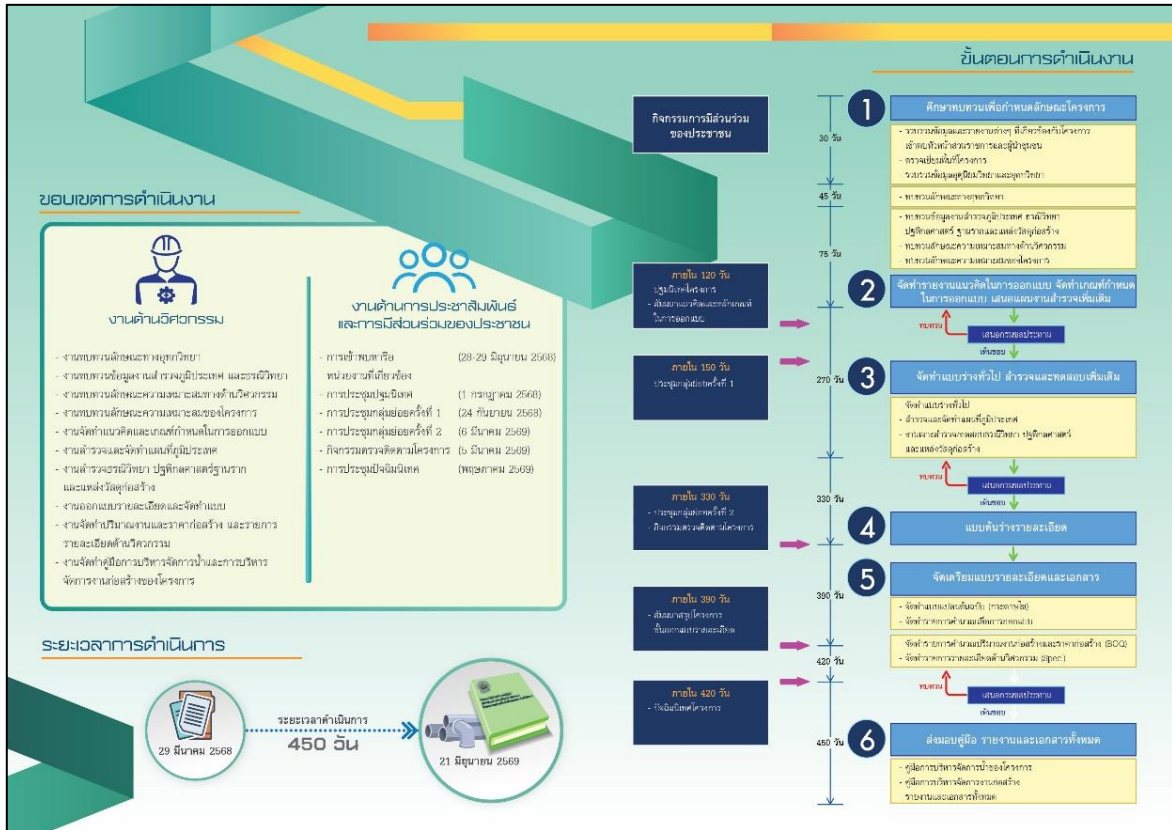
ขั้นตอนการดำเนินงาน

กิจกรรมการมีส่วนร่วมของประชาชน

1 ศึกษาทบทวนเพื่อกำหนดลักษณะโครงการ

30 วัน

- รวบรวมข้อมูลและรายงานต่างๆ ที่เกี่ยวข้องกับโครงการ
- เข้าพบหัวหน้าส่วนราชการและผู้นำชุมชน
- ตรวจเยี่ยมพื้นที่โครงการ
- รวบรวมข้อมูลอุตุนิยมวิทยาและอุทกวิทยา

45 วัน

- ทบทวนลักษณะทางอุทกวิทยา

75 วัน

- ทบทวนข้อมูลงานสำรวจภูมิประเทศ ธรณีวิทยา ปฐพีกลศาสตร์ ฐานรากและแหล่งวัสดุก่อสร้าง
- ทบทวนลักษณะความเหมาะสมทางด้านวิศวกรรม
- ทบทวนลักษณะความเหมาะสมของโครงการ

ภายใน 120 วัน
- ปฐมนิเทศโครงการ
- สัมมนาแนวคิดและหลักเกณฑ์ในการออกแบบ

2 จัดทำรายงานแนวคิดในการออกแบบ จัดทำเกณฑ์กำหนดในการออกแบบ เสนอแผนงานสำรวจเพิ่มเติม

ทบทวน
เสนอกรมชลประทาน
เห็นชอบ

ภายใน 150 วัน
ประชุมกลุ่มย่อยครั้งที่ 1

270 วัน

3 จัดทำแบบร่างทั่วไป สำรวจและทดสอบเพิ่มเติม

- จัดทำแบบร่างทั่วไป
- สำรวจและจัดทำแผนที่ภูมิประเทศ
- งานสำรวจทางธรณีวิทยา ปฐพีกลศาสตร์ และแหล่งวัสดุก่อสร้าง

ทบทวน
เสนอกรมชลประทาน
เห็นชอบ

330 วัน

ภายใน 330 วัน
- ประชุมกลุ่มย่อยครั้งที่ 2
- กิจกรรมตรวจติดตามโครงการ

4 แบบต้นร่างรายละเอียด

5 จัดเตรียมแบบรายละเอียดและเอกสาร

390 วัน

- จัดทำแบบแปลนต้นฉบับ (กระดาษไข)
- จัดทำรายการคำนวณเพื่อการออกแบบ

ภายใน 390 วัน
- สัมมนาสรุปโครงการ
- ชี้แจงผลแบบรายละเอียด

- จัดทำรายการคำนวณปริมาณงานก่อสร้างและราคาก่อสร้าง (BOQ)
- จัดทำรายการรายละเอียดด้านวิศวกรรม (Spec.)

420 วัน

ภายใน 420 วัน
- ปัจฉิมนิเทศโครงการ

ทบทวน
เสนอกรมชลประทาน
เห็นชอบ

450 วัน

6 ส่งมอบคู่มือ รายงานและเอกสารทั้งหมด

- คู่มือการบริหารจัดการน้ำของโครงการ
- คู่มือการบริหารจัดการงานก่อสร้าง
- รายงานและเอกสารทั้งหมด

ขอบเขตการดำเนินงาน

งานด้านวิศวกรรม

- งานทบทวนลักษณะทางอุทกวิทยา
- งานทบทวนข้อมูลงานสำรวจภูมิประเทศ และธรณีวิทยา
- งานทบทวนลักษณะความเหมาะสมทางด้านวิศวกรรม
- งานทบทวนลักษณะความเหมาะสมของโครงการ
- งานจัดทำแนวคิดและเกณฑ์กำหนดในการออกแบบ
- งานสำรวจและจัดทำแผนที่ภูมิประเทศ
- งานสำรวจธรณีวิทยา ปฐพีกลศาสตร์ฐานราก และแหล่งวัสดุก่อสร้าง
- งานออกแบบรายละเอียดและจัดทำแบบ
- งานจัดทำปริมาณงานและราคาก่อสร้าง และรายการรายละเอียดด้านวิศวกรรม
- งานจัดทำคู่มือการบริหารจัดการน้ำและการบริหารจัดการงานก่อสร้างของโครงการ

งานด้านการประชาสัมพันธ์และการมีส่วนร่วมของประชาชน

- การเข้าพบหารือหน่วยงานที่เกี่ยวข้อง (28-29 มิถุนายน 2568)
- การประชุมปฐมนิเทศ (1 กรกฎาคม 2568)
- การประชุมกลุ่มย่อยครั้งที่ 1 (24 กันยายน 2568)
- การประชุมกลุ่มย่อยครั้งที่ 2 (6 มีนาคม 2569)
- กิจกรรมตรวจติดตามโครงการ (6 มีนาคม 2569)
- การประชุมปัจฉิมนิเทศ (พฤษภาคม 2569)

ระยะเวลาการดำเนินการ

29 มีนาคม 2568

ระยะเวลาดำเนินการ
450 วัน

21 มิถุนายน 2569